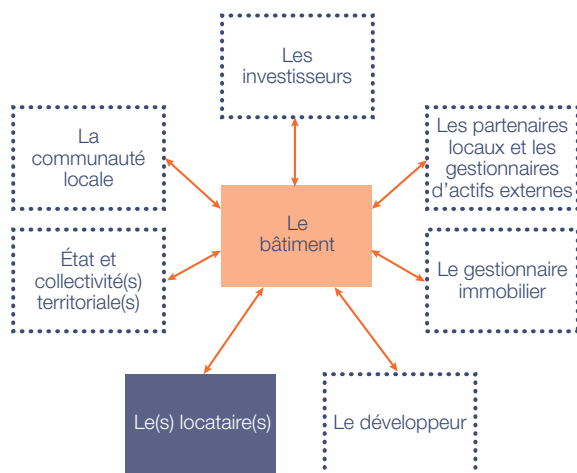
Les investisseurs

La communauté locale

Les partenaires locaux et les gestionnaires d'actifs externes

Le bâtiment

État et collectivité(s) territoriale(s)

Le gestionnaire immobilier

Le(s) locataire(s)

Le développeur